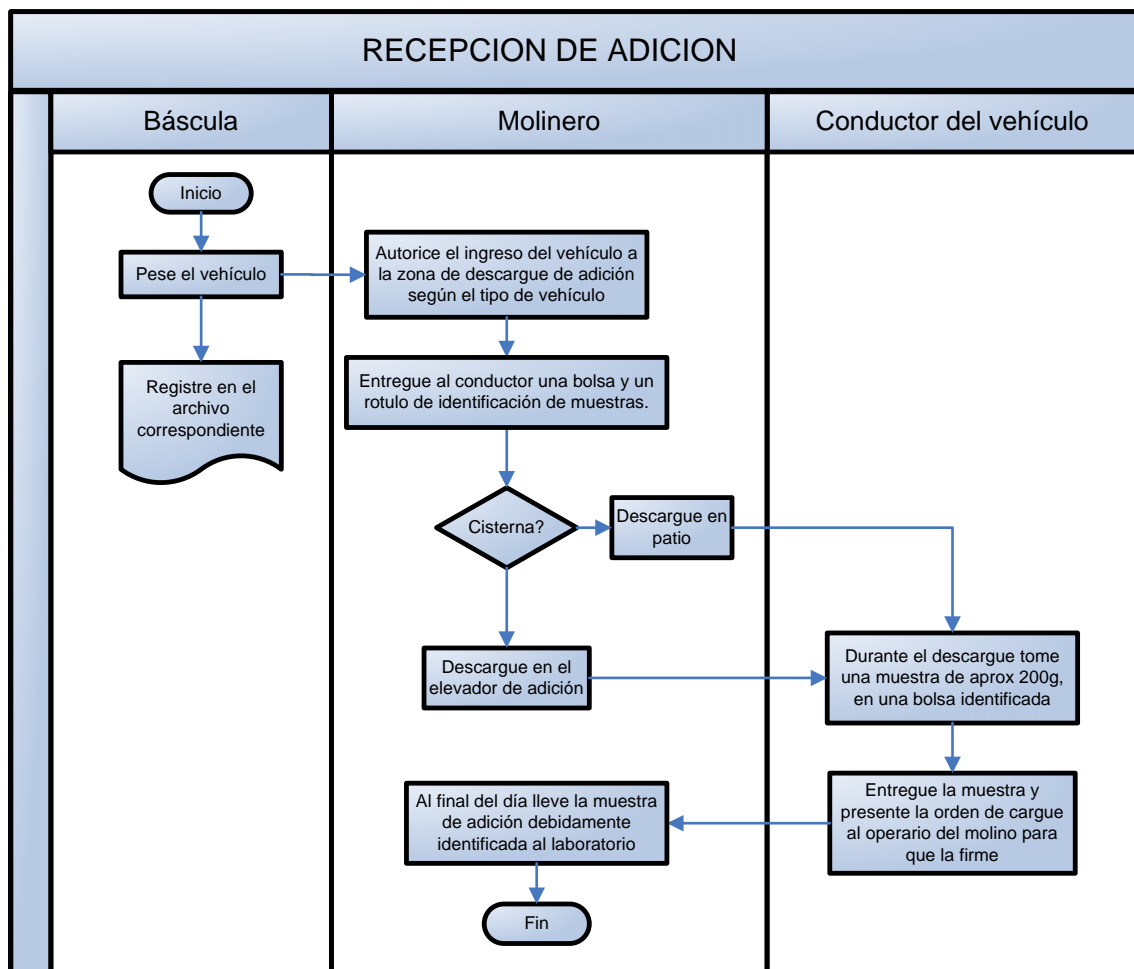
RECEPCION DE ADICION

Báscula

Molinero

Conductor del vehículo

Inicio

Pese el vehículo

Registre en el archivo correspondiente

Autorice el ingreso del vehículo a la zona de descargue de adición según el tipo de vehículo

Entregue al conductor una bolsa y un rotulo de identificación de muestras.

Cisterna?

Descargue en patio

Descargue en el elevador de adición

Durante el descargue tome una muestra de aprox 200g, en una bolsa identificada

Entregue la muestra y presente la orden de cargue al operario del molino para que la firme

Al final del día lleve la muestra de adición debidamente identificada al laboratorio

Fin